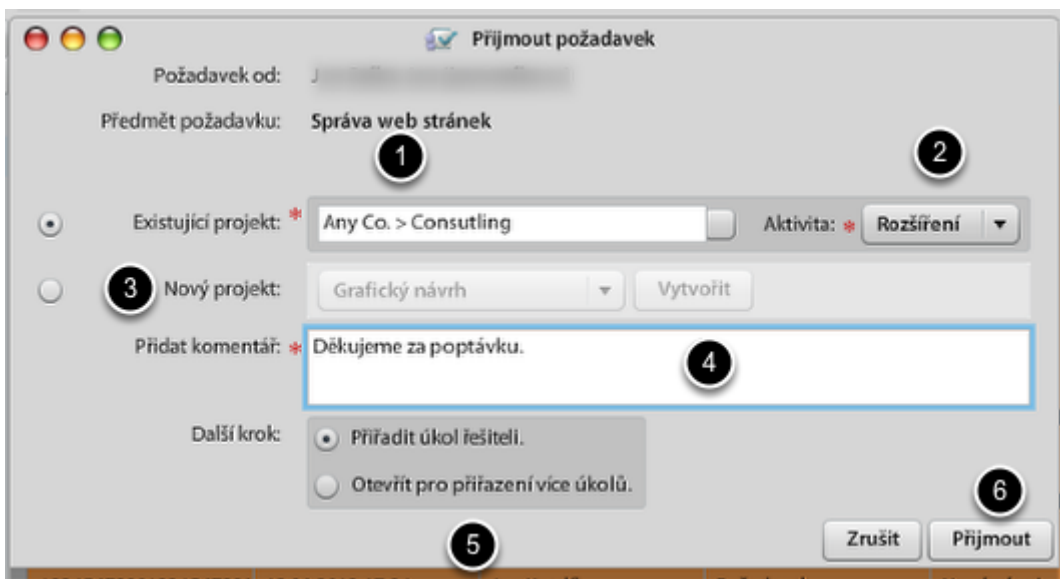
Přijmout požadavek

Požadavek od: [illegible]

Předmět požadavku: Správa web stránek

1

2

Existující projekt: * Any Co. > Consutling Aktivita: * Rozšíření ▾

3 Nový projekt: Grafický návrh ▾ Vytvořit

Přidat komentář: * Děkujeme za poptávku.

4

Další krok: Přiřadit úkol řešiteli.

Otevřít pro přiřazení více úkolů.

6

5

Zrušit Přijmout